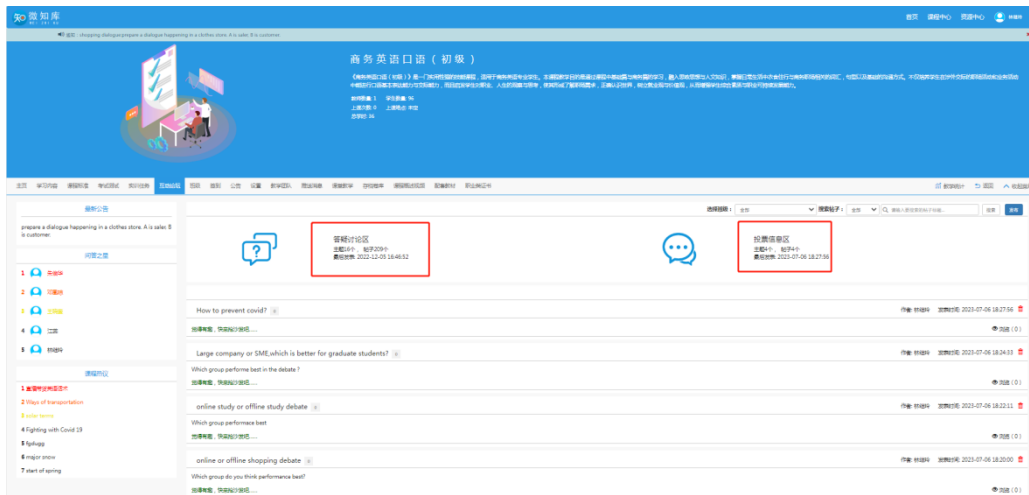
微知库

首页 课程中心 资源中心

公告：shopping dialogue:prepare a dialogue happening in a clothes store. A is saler. B is customer

商务英语口语（初级）

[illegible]

教师数量：1 学生数量：96
上课次数：0 上课地点：未定
总学时：36

主页 学习内容 课程简介 考试测试 资料任务 互动讨论 问卷 签到 公告 设置 教学团队 成绩管理 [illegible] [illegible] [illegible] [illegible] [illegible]

最新公告

prepare a dialogue happening in a clothes store. A is saler. B is customer

问答之星

1 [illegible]
2 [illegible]
3 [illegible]
4 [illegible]
5 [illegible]

课程热议

1 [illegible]
2 Ways of transportation
3 older teens
4 Fighting with Covid 19
5 fgdugg
6 major snow
7 start of spring

选择版块：全部 搜索帖子：全部 搜索 发帖

答疑讨论区
主题16个 帖子209个
最后发表：2022-12-03 16:46:52

投票信息区
主题4个 帖子4个
最后发表：2023-07-06 18:27:56

How to prevent covid?
作者：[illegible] 发表时间：2023-07-06 18:27:56
浏览（0）

Large company or SME,which is better for graduate students?
作者：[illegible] 发表时间：2023-07-06 18:24:33
Which group performe best in the debate？
浏览（0）

online study or offline study debate
作者：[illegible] 发表时间：2023-07-06 18:22:11
Which group performace best
浏览（0）

online or offline shopping debate
作者：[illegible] 发表时间：2023-07-06 18:20:00
Which group do you think performance best?
浏览（0）